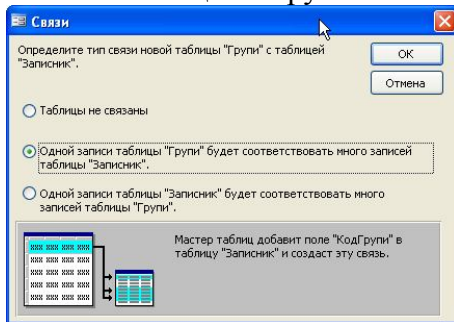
Связи

Определите тип связи новой таблицы "Групи" с таблицей "Записник".

OK

Отмена

Таблицы не связаны

Одной записи таблицы "Групи" будет соответствовать много записей таблицы "Записник".

Одной записи таблицы "Записник" будет соответствовать много записей таблицы "Групи".

Мастер таблиц добавит поле "КодГрупи" в таблицу "Записник" и создаст эту связь.